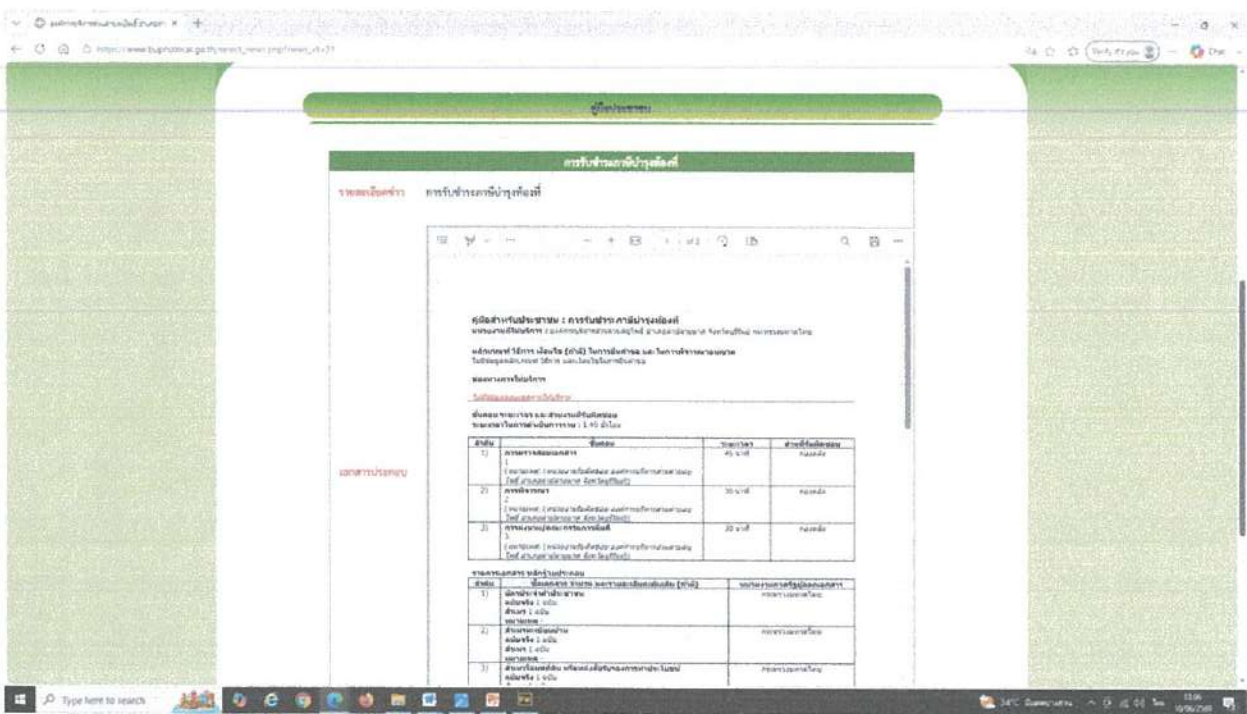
คู่มือประชาชน

การรับชำระภาษีบำรุงท้องที่

รายละเอียดข่าว การรับชำระภาษีบำรุงท้องที่

เอกสารประกอบ

คู่มือสำหรับประชาชน : การรับชำระภาษีบำรุงท้องที่

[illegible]

ขั้นตอน ระยะเวลา และส่วนงานที่รับผิดชอบ
ระยะเวลาในการดำเนินการรวม : 1.40 ชั่วโมง

| ลำดับ | ขั้นตอน | ระยะเวลา | ส่วนที่รับผิดชอบ |
|---|---|---|---|
| 1) | การตรวจสอบเอกสาร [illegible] | 45 นาที | กองคลัง |
| 2) | การพิจารณา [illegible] | 35 นาที | กองคลัง |
| 3) | การลงนาม/คณะกรรมการมีมติ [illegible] | 20 นาที | กองคลัง |

รายการเอกสาร หลักฐานประกอบ

| ลำดับ | ชื่อเอกสาร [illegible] | หน่วยงานภาครัฐผู้ออกเอกสาร |
|---|---|---|
| 1) | บัตรประจำตัวประชาชน ฉบับจริง 1 ฉบับ สำเนา 1 ฉบับ | กรมการปกครอง |
| 2) | สำเนาทะเบียนบ้าน ฉบับจริง 1 ฉบับ สำเนา 1 ฉบับ | กรมการปกครอง |
| 3) | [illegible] ฉบับจริง 1 ฉบับ | กรมการปกครอง |

Type here to search